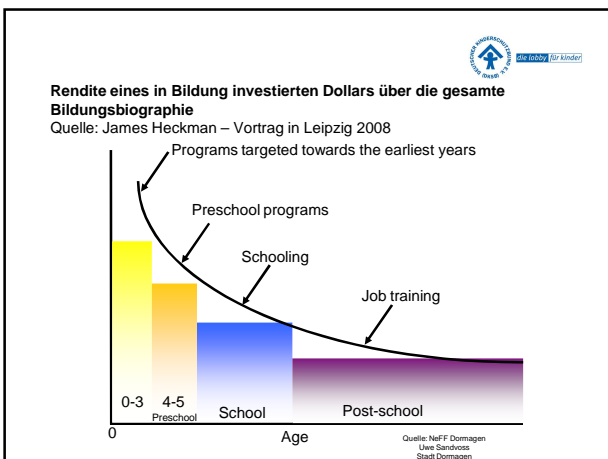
die lobby für kinder

Rendite eines in Bildung investierten Dollars über die gesamte Bildungsbiographie
Quelle: James Heckman – Vortrag in Leipzig 2008

Programs targeted towards the earliest years

Preschool programs

Schooling

Job training

0-3

4-5
Preschool

School

Post-school

0

Age

Quelle: NeFF Dormagen
Uwe Sandvoss
Stadt Dormagen